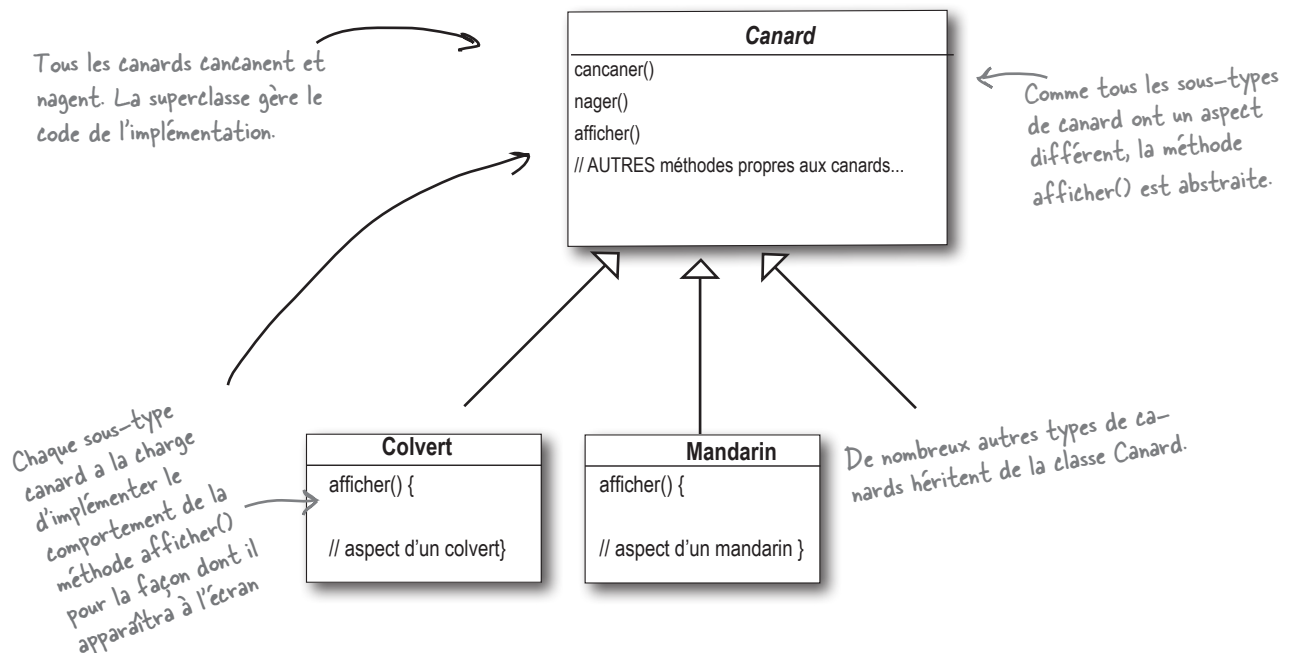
Tous les canards cancanent et nagent. La superclasse gère le code de l'implémentation.

Canard

cancaner()
nager()
afficher()
// AUTRES méthodes propres aux canards...

Comme tous les sous-types de canard ont un aspect différent, la méthode afficher() est abstraite.

Chaque sous-type canard a la charge d'implémenter le comportement de la méthode afficher() pour la façon dont il apparaîtra à l'écran

Colvert

afficher() {

// aspect d'un colvert}

Mandarin

afficher() {

// aspect d'un mandarin }

De nombreux autres types de canards héritent de la classe Canard.